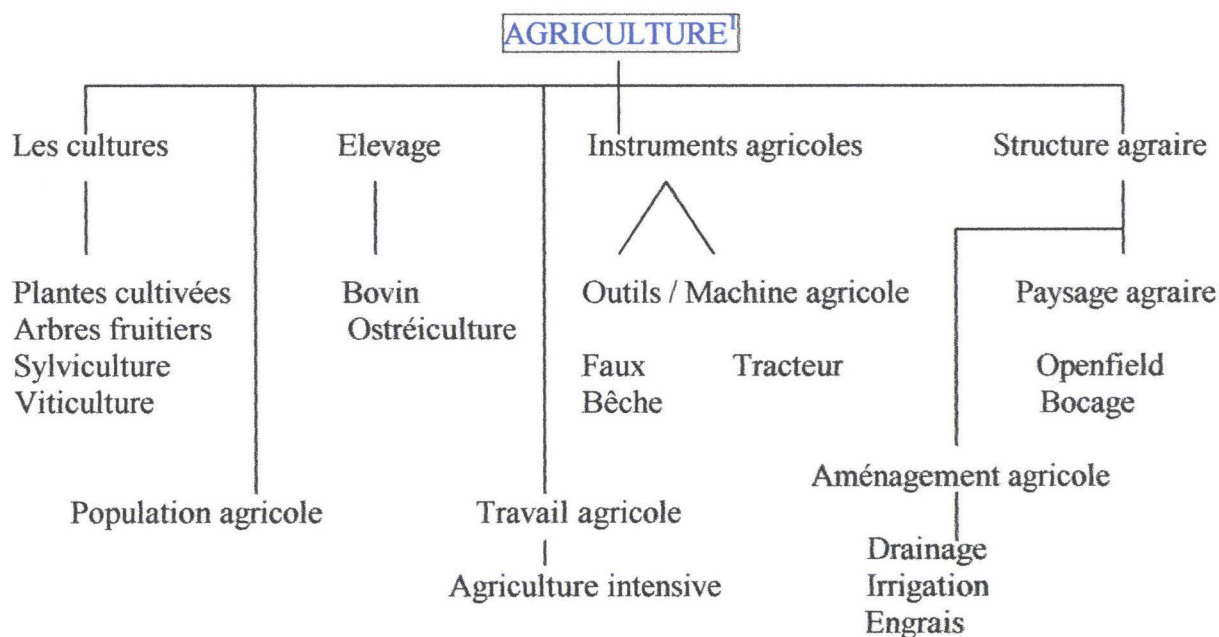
AGRICULTURE$^1$

Les cultures

Plantes cultivées
Arbres fruitiers
Sylviculture
Viticulture

Population agricole

Elevage

Bovin
Ostréiculture

Travail agricole

Agriculture intensive

Instruments agricoles

Outils / Machine agricole

Faux
Bêche

Tracteur

Structure agraire

Paysage agraire

Openfield
Bocage

Aménagement agricole

Drainage
Irrigation
Engrais